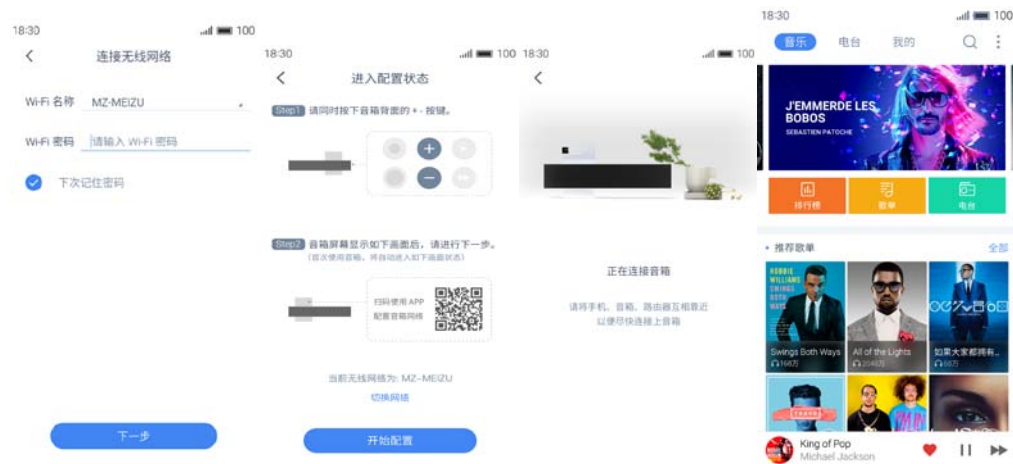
18:30 100

连接无线网络

Wi-Fi 名称 MZ-MEIZU

Wi-Fi 密码 请输入 Wi-Fi 密码

下次记住密码

下一步

18:30 100

进入配置状态

Step1 请同时按下音箱背面的 + - 按键。

Step2 音箱屏幕显示如下画面后，请进行下一步。
(首次使用音箱，将自动进入如下画面状态)

扫码使用 APP
配置音箱网络

当前无线网络为: MZ-MEIZU

切换网络

开始配置

18:30 100

正在连接音箱

请将手机、音箱、路由器互相靠近
以便尽快连接上音箱

18:30 100

音乐 电台 我的

J'EMMERDE LES BOBOS
SEBASTIEN PATOCHE

排行榜 歌单 电台

推荐歌单 全部

ROBBIE WILLIAMS SWINGS BOTH WAYS

Swings Both Ways
168万

All of the Lights
204万

如果大家都拥有...
68万

King of Pop
Michael Jackson